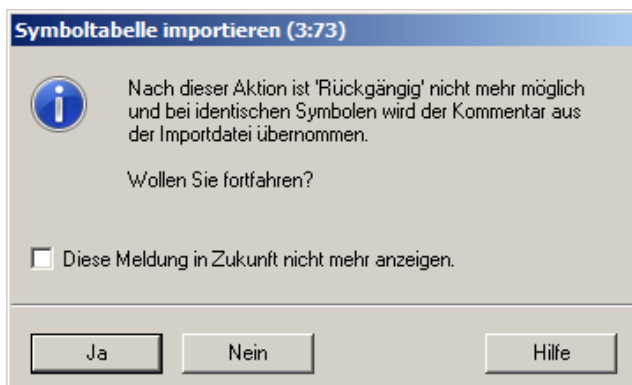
Symboltabelle importieren (3:73)

Nach dieser Aktion ist 'Rückgängig' nicht mehr möglich und bei identischen Symbolen wird der Kommentar aus der Importdatei übernommen.

Wollen Sie fortfahren?

Diese Meldung in Zukunft nicht mehr anzeigen.

Ja

Nein

Hilfe